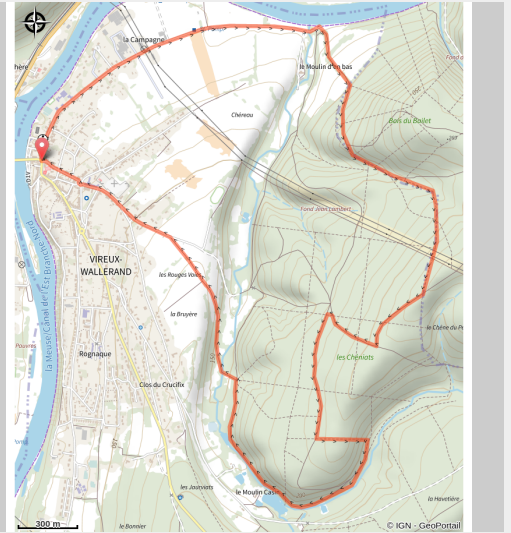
la Campagne
hère
le Moulin d'en bas
Fond d
Chéreau
Bois du Baillet
Fond Jean Lambert
VIREUX-WALLERAND
la Meuse (Canal de l'Est Branche Nord)
les Rougés Voies
la Bruyère
Pouvres
Rognaque
Le Chêne du Pi
Les Cheniots
Clos du Crucifix
les Jasnots
le Moulin Cassé
la Haverière
le Bonnier
300 m
© IGN - GeoPortail